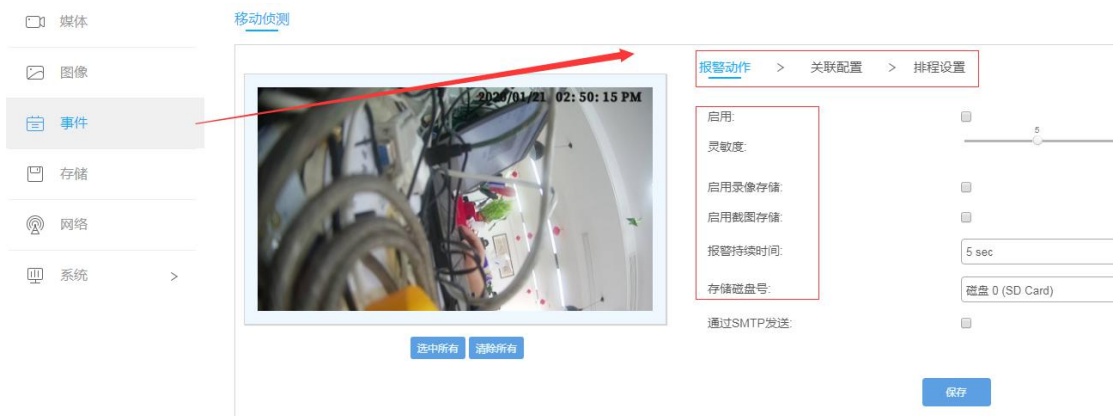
媒体

图像

事件

存储

网络

系统 >

移动侦测

2020/01/21 02:50:15 PM

选中所有 清除所有

报警动作 > 关联配置 > 排程设置

启用:

灵敏度:

5

启用录像存储:

启用截图存储:

报警持续时间:

5 sec

存储磁盘号:

磁盘 0 (SD Card)

通过SMTP发送:

保存